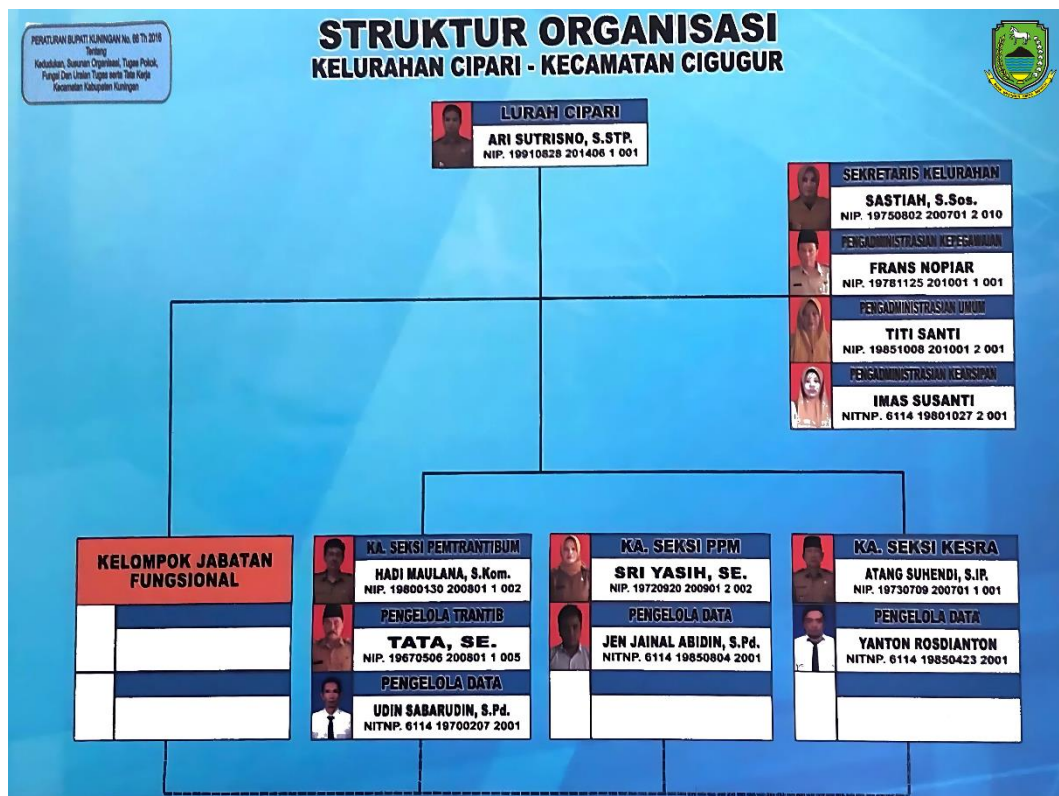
PERATURAN BUPATI KUNINGAN No. 66 Th 2016
Tentang
Kedudukan, Susunan Organisasi, Tugas Pokok, Fungsi Dan Uraian Tugas serta Tata Kerja Kecamatan Kabupaten Kuningan

STRUKTUR ORGANISASI
KELURAHAN CIPARI - KECAMATAN CIGUGUR

LURAH CIPARI
ARI SUTRISNO, S.STP.
NIP. 19910828 201406 1 001

SEKRETARIS KELURAHAN
SASTIAH, S.Sos.
NIP. 19750802 200701 2 010

PENGADMINISTRASIAN KEPEGAWAIAN
FRANS NOPIAR
NIP. 19781125 201001 1 001

PENGADMINISTRASIAN UMUM
TITI SANTI
NIP. 19851008 201001 2 001

PENGADMINISTRASIAN KEARSIPAN
IMAS SUSANTI
NITNP. 6114 19801027 2 001

KELOMPOK JABATAN FUNGSIONAL

KA. SEKSI PEMTRANTIBUM
HADI MAULANA, S.Kom.
NIP. 19800130 200801 1 002

PENGELOLA TRANTIB
TATA, SE.
NIP. 19670506 200801 1 005

PENGELOLA DATA
UDIN SABARUDIN, S.Pd.
NITNP. 6114 19700207 2001

KA. SEKSI PPM
SRI YASIH, SE.
NIP. 19720920 200901 2 002

PENGELOLA DATA
JEN JAINAL ABIDIN, S.Pd.
NITNP. 6114 19850804 2001

KA. SEKSI KESRA
ATANG SUHENDI, S.IP.
NIP. 19730709 200701 1 001

PENGELOLA DATA
YANTON ROSDIANTON
NITNP. 6114 19850423 2001